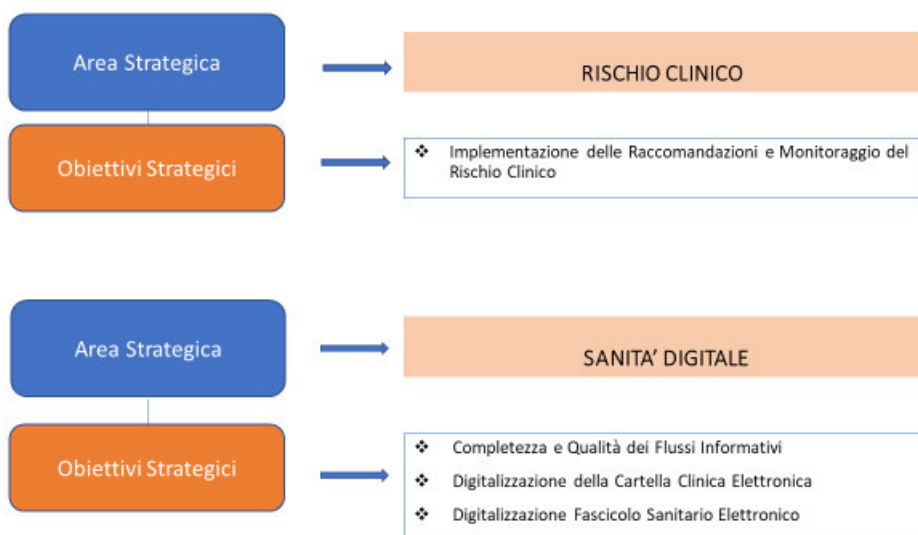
Area Strategica

RISCHIO CLINICO

Obiettivi Strategici

❖ Implementazione delle Raccomandazioni e Monitoraggio del Rischio Clinico

Area Strategica

SANITA' DIGITALE

Obiettivi Strategici

❖ Completezza e Qualità dei Flussi Informativi

❖ Digitalizzazione della Cartella Clinica Elettronica

❖ Digitalizzazione Fascicolo Sanitario Elettronico